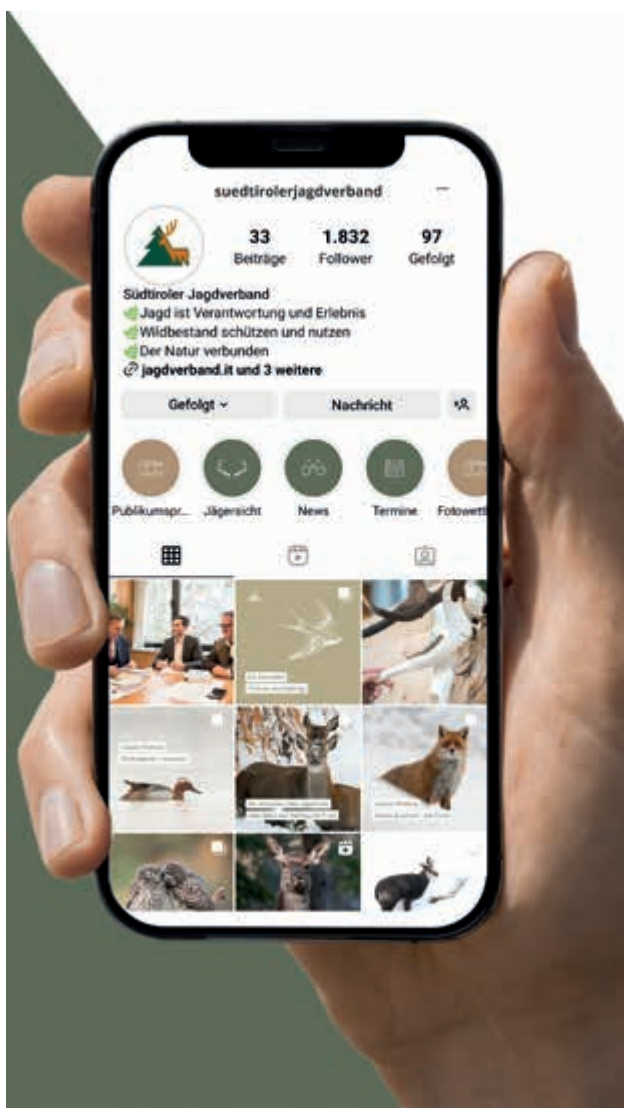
suedtirolerjagdverband

33
Beiträge

1.832
Follower

97
Gefolgt

Südtiroler Jagdverband
Jagd ist Verantwortung und Erlebnis
Wildbestand schützen und nutzen
Der Natur verbunden
jagdverband.it und 3 weitere

Gefolgt
Nachricht

Publikumspr...
Jägersicht
News
Termine
Fotowett